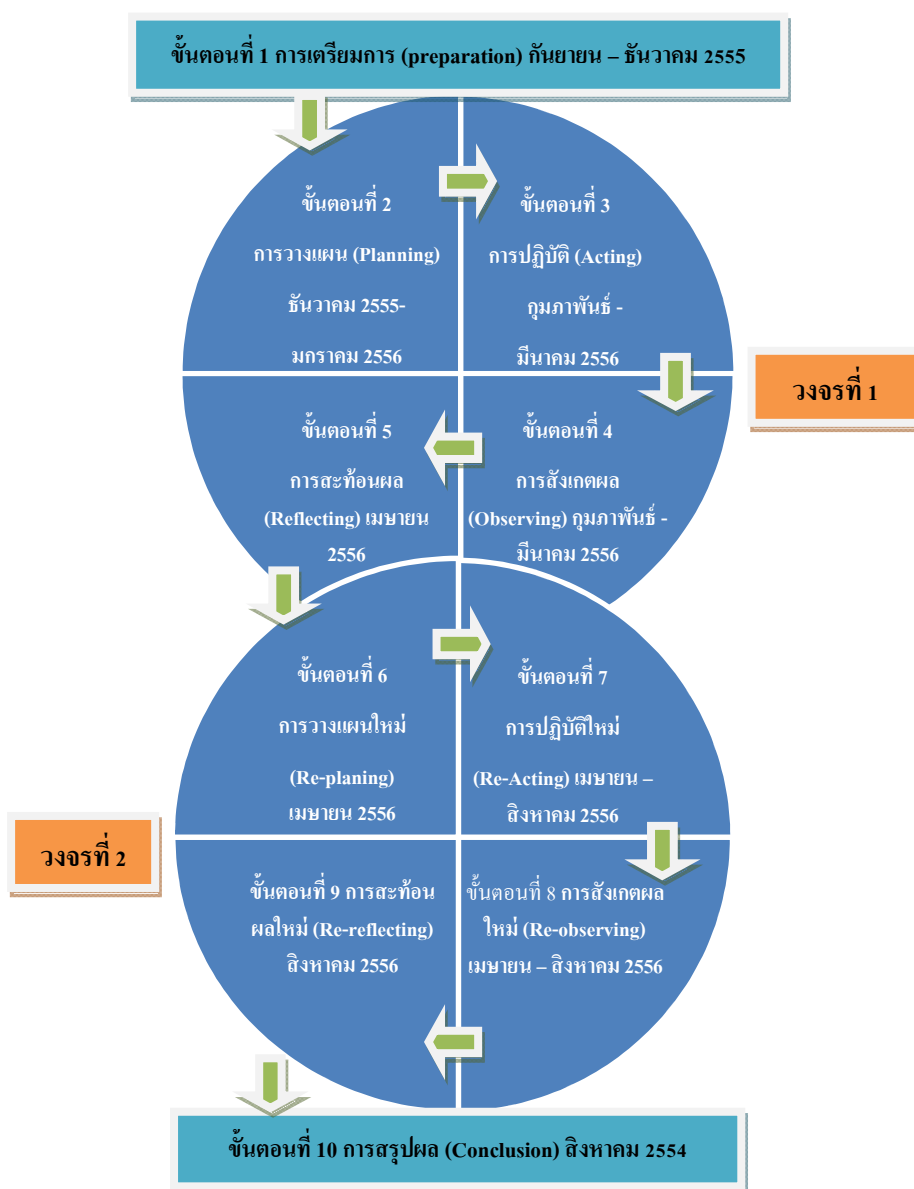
ขั้นตอนที่ 1 การเตรียมการ (preparation) กันยายน – ธันวาคม 2555

ขั้นตอนที่ 2 การวางแผน (Planning) ธันวาคม 2555-มกราคม 2556

ขั้นตอนที่ 3 การปฏิบัติ (Acting) กุมภาพันธ์ - มีนาคม 2556

วงจรที่ 1

ขั้นตอนที่ 5 การสะท้อนผล (Reflecting) เมษายน 2556

ขั้นตอนที่ 4 การสังเกตผล (Observing) กุมภาพันธ์ - มีนาคม 2556

ขั้นตอนที่ 6 การวางแผนใหม่ (Re-planing) เมษายน 2556

ขั้นตอนที่ 7 การปฏิบัติใหม่ (Re-Acting) เมษายน – สิงหาคม 2556

วงจรที่ 2

ขั้นตอนที่ 9 การสะท้อนผลใหม่ (Re-reflecting) สิงหาคม 2556

ขั้นตอนที่ 8 การสังเกตผลใหม่ (Re-observing) เมษายน – สิงหาคม 2556

ขั้นตอนที่ 10 การสรุปผล (Conclusion) สิงหาคม 2554